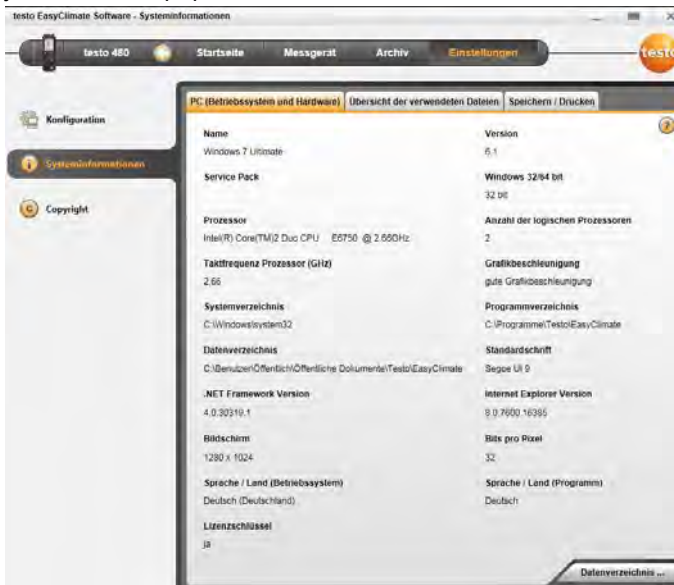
testo EasyClimate Software - Systeminformationen

testo 480
Startseite
Messgerät
Archiv
Einstellungen
testo

Konfiguration
Systeminformationen
Copyright

PC (Betriebssystem und Hardware)
Übersicht der verwendeten Dateien
Speichern / Drucken

?

Name
Windows 7 Ultimate

Version
6.1

Service Pack

Windows 32/64 bit
32 bit

Prozessor
Intel(R) Core(TM)2 Duo CPU E6750 @ 2.66GHz

Anzahl der logischen Prozessoren
2

Taktfrequenz Prozessor (GHz)
2.66

Grafikbeschleunigung
gute Grafikbeschleunigung

Systemverzeichnis
C:\Windows\system32

Programmverzeichnis
C:\Programme\Testo\EasyClimate

Datenverzeichnis
C:\Benutzer\Öffentlich\Öffentliche Dokumente\Testo\EasyClimate

Standardschrift
Segoe UI 9

.NET Framework Version
4.0.30319.1

Internet Explorer Version
8.0.7600.16385

Bildschirm
1280 x 1024

Bits pro Pixel
32

Sprache / Land (Betriebssystem)
Deutsch (Deutschland)

Sprache / Land (Programm)
Deutsch

Lizenzschlüssel
ja

Datenverzeichnis ...